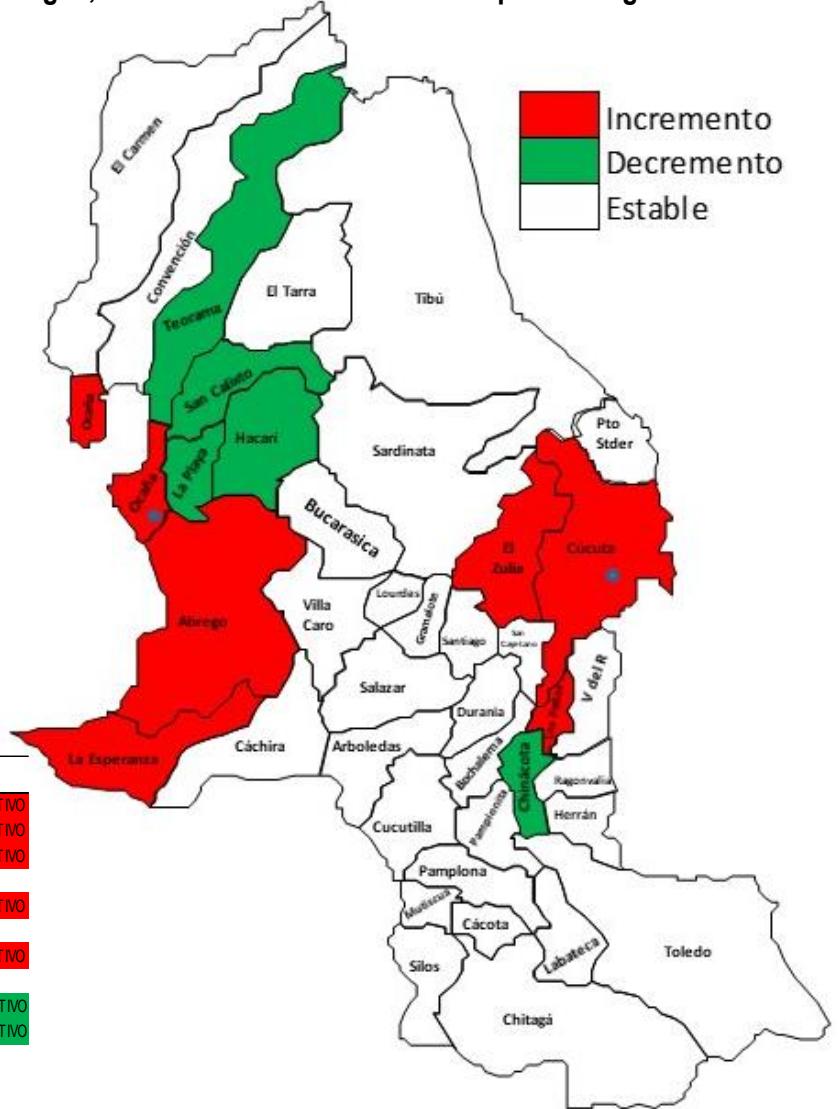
Incremento
Decremento
Estable

El Carmen
Convención
Teorama
El Tarra
Tibú
San Calixto
Ocaña
Ocaña
La Playa
Hacarí
Sardinata
Pto Stder
Bucarasica
El Zulia
Cúcuta
Abrego
Villa Caro
Lourdes
Gramalote
Santiago
San Cayetano
Salazar
V del R
Durania
Los Patios
La Esperanza
Cáchira
Arboledas
Bochalema
Chinácota
Ragonvalia
Cucutilla
Pamplonita
Herrán
Pamplona
Mutiscua
Cácota
Silos
Labateca
Toledo
Chitagá

TIVO
TIVO
TIVO
TIVO
TIVO
TIVO
TIVO